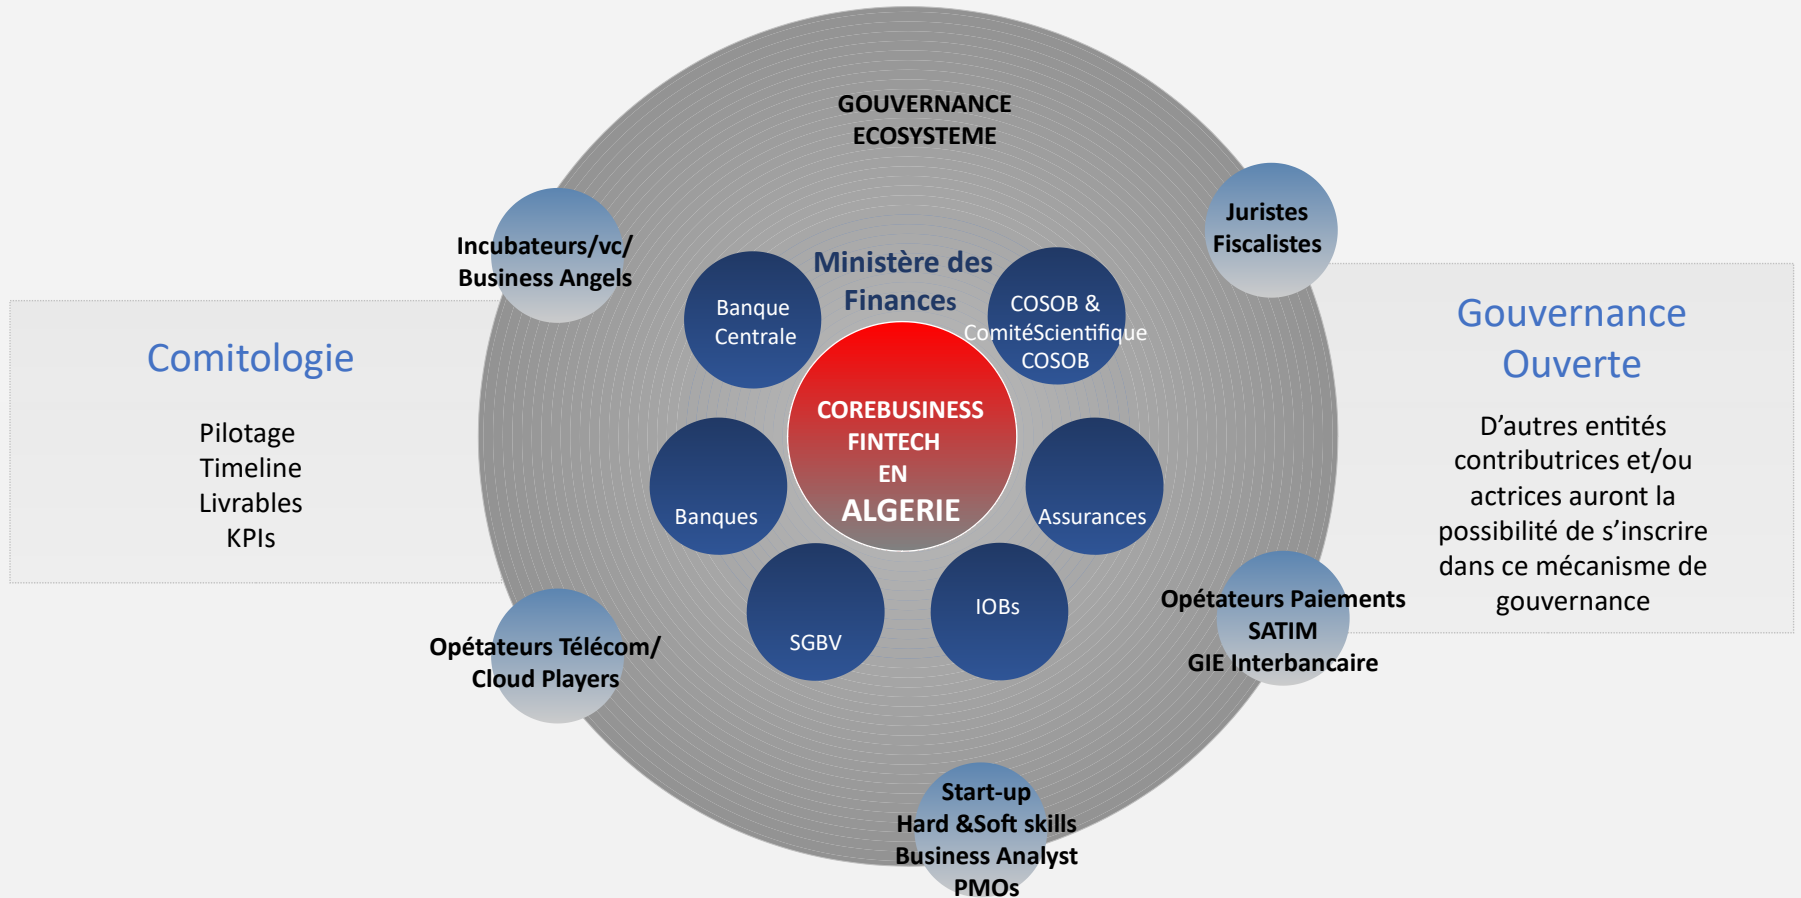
Comitologie

Pilotage
Timeline
Livrables
KPIs

GOUVERNANCE
ECOSYSTEME

Incubateurs/vc/
Business Angels

Juristes
Fiscalistes

Ministère des
Finances

Banque
Centrale

COSOB &
ComitéScientifique
COSOB

COREBUSINESS
FINTECH
EN
ALGERIE

Banques

Assurances

SGBV

IOBs

Opétateurs Télécom/
Cloud Players

Opétateurs Paiements
SATIM
GIE Interbancaire

Start-up
Hard &Soft skills
Business Analyst
PMOs

Gouvernance
Ouverte

D'autres entités contributrices et/ou actrices auront la possibilité de s'inscrire dans ce mécanisme de gouvernance